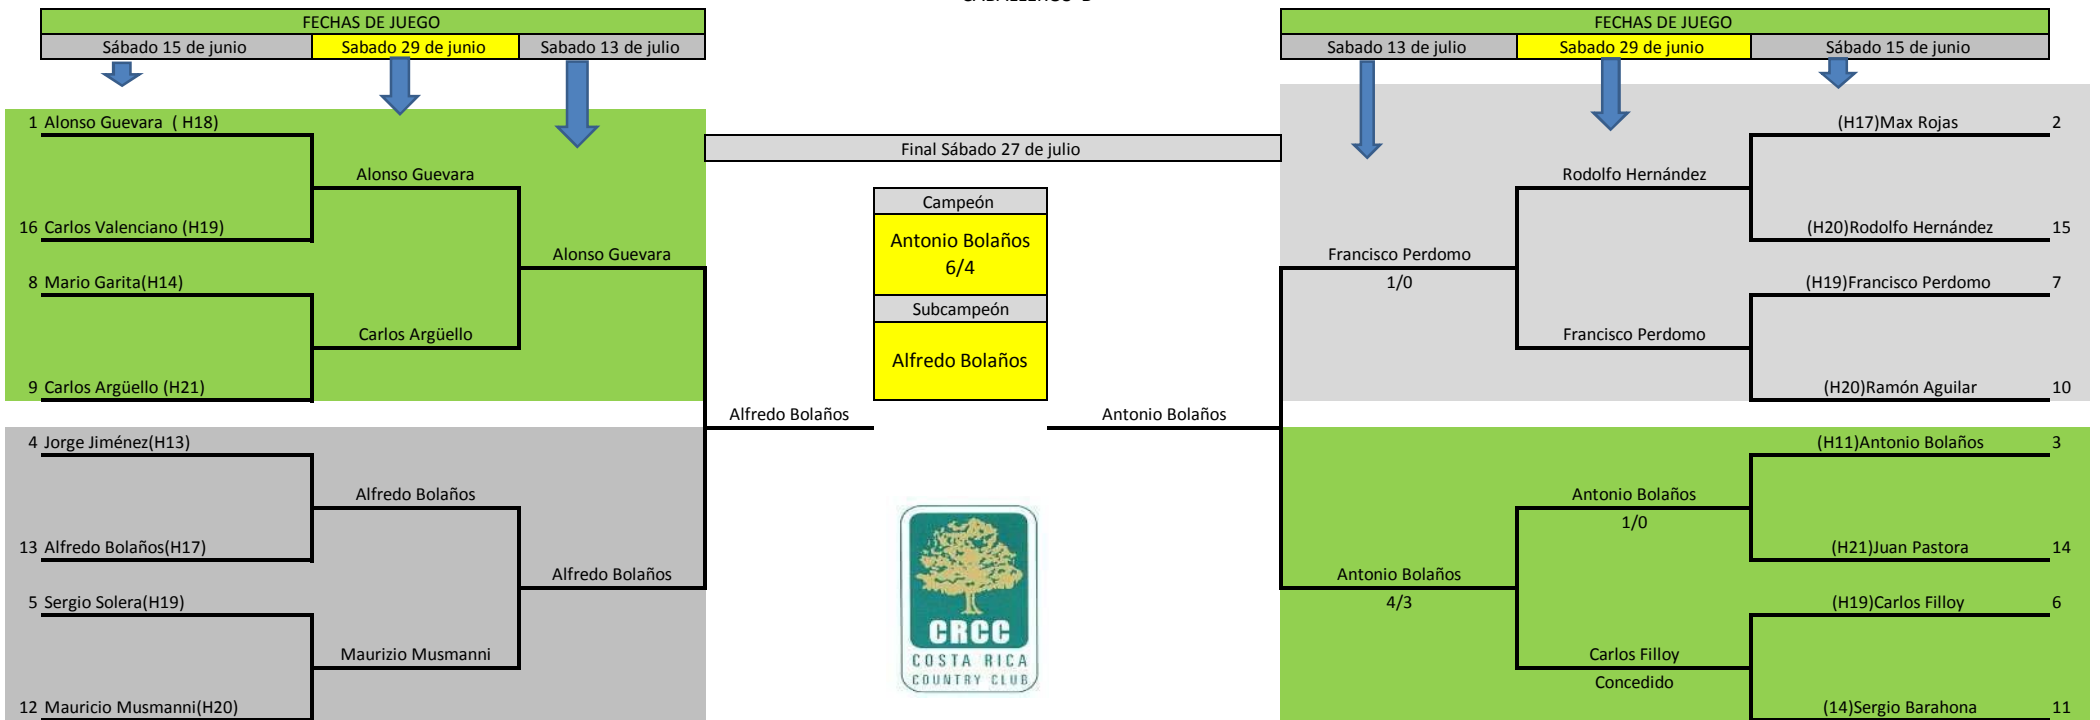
FECHAS DE JUEGO
Sábado 15 de junio | Sabado 29 de junio | Sabado 13 de julio

FECHAS DE JUEGO
Sabado 13 de julio | Sabado 29 de junio | Sábado 15 de junio

1 Alonso Guevara ( H18)
Alonso Guevara
16 Carlos Valenciano (H19)
Alonso Guevara
8 Mario Garita(H14)
Carlos Argüello
9 Carlos Argüello (H21)

4 Jorge Jiménez(H13)
Alfredo Bolaños
13 Alfredo Bolaños(H17)
Alfredo Bolaños
5 Sergio Solera(H19)
Maurizio Musmanni
12 Mauricio Musmanni(H20)

Final Sábado 27 de julio

Campeón
Antonio Bolaños
6/4
Subcampeón
Alfredo Bolaños

Alfredo Bolaños
Antonio Bolaños

CRCC
COSTA RICA
COUNTRY CLUB

(H17)Max Rojas 2
Rodolfo Hernández
(H20)Rodolfo Hernández 15
Francisco Perdomo
1/0
(H19)Francisco Perdomo 7
Francisco Perdomo
(H20)Ramón Aguilar 10

(H11)Antonio Bolaños 3
Antonio Bolaños
1/0
(H21)Juan Pastora 14
Antonio Bolaños
4/3
(H19)Carlos Filloy 6
Carlos Filloy
Concedido
(14)Sergio Barahona 11